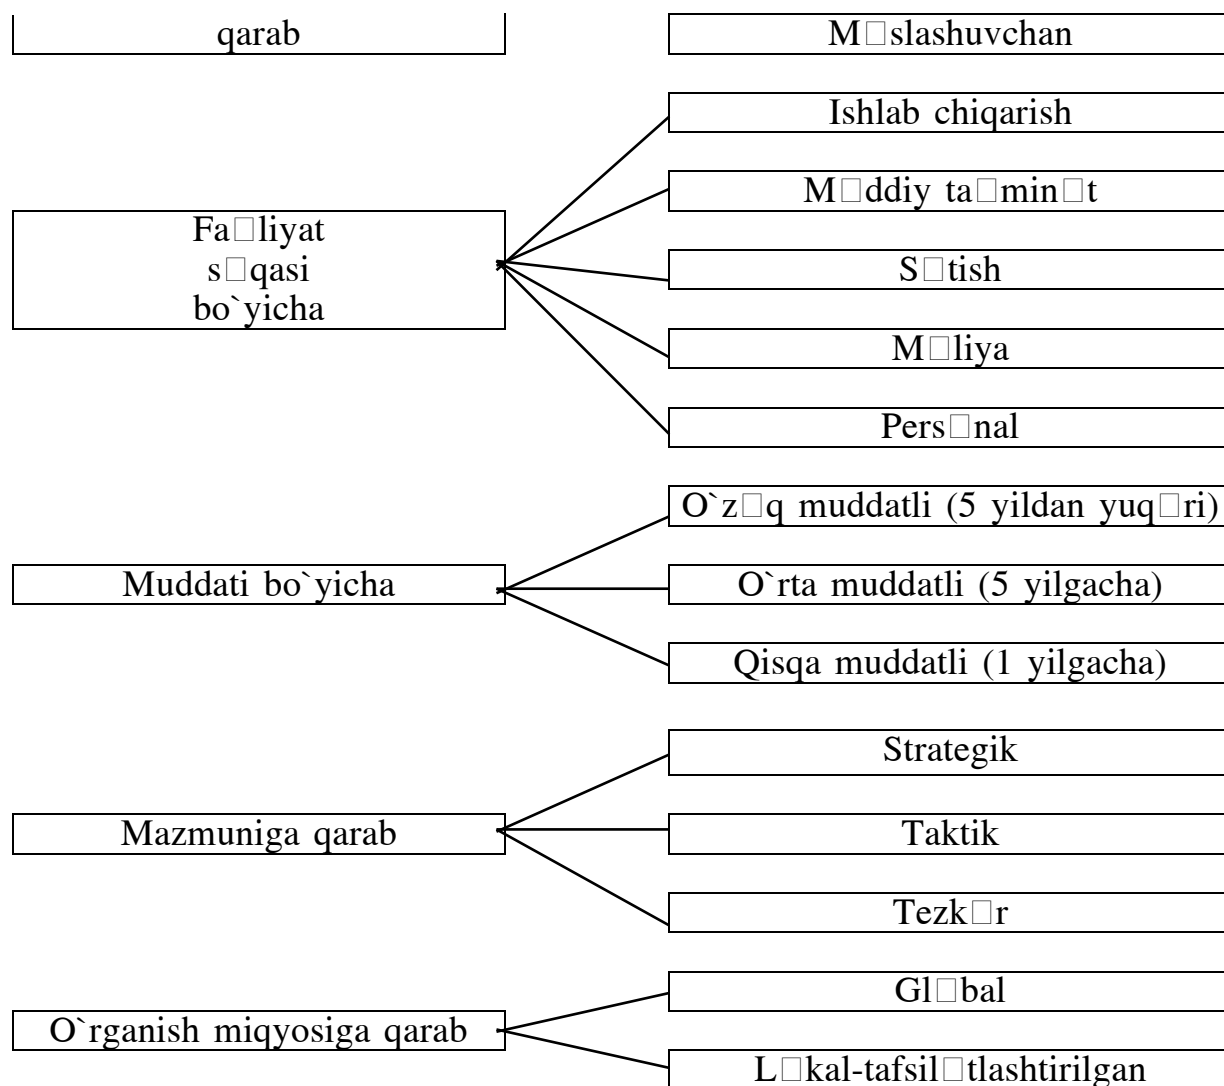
qarab

M□slashuvchan

Fa□liyat s□qasi bo`yicha

Ishlab chiqarish

M□ddiy ta□min□t

S□tish

M□liya

Pers□nal

Muddati bo`yicha

O`z□q muddatli (5 yildan yuq□ri)

O`rta muddatli (5 yilgacha)

Qisqa muddatli (1 yilgacha)

Mazmuniga qarab

Strategik

Taktik

Tezk□r

O`rganish miqyosiga qarab

Gl□bal

L□kal-tafsil□tlashtirilgan